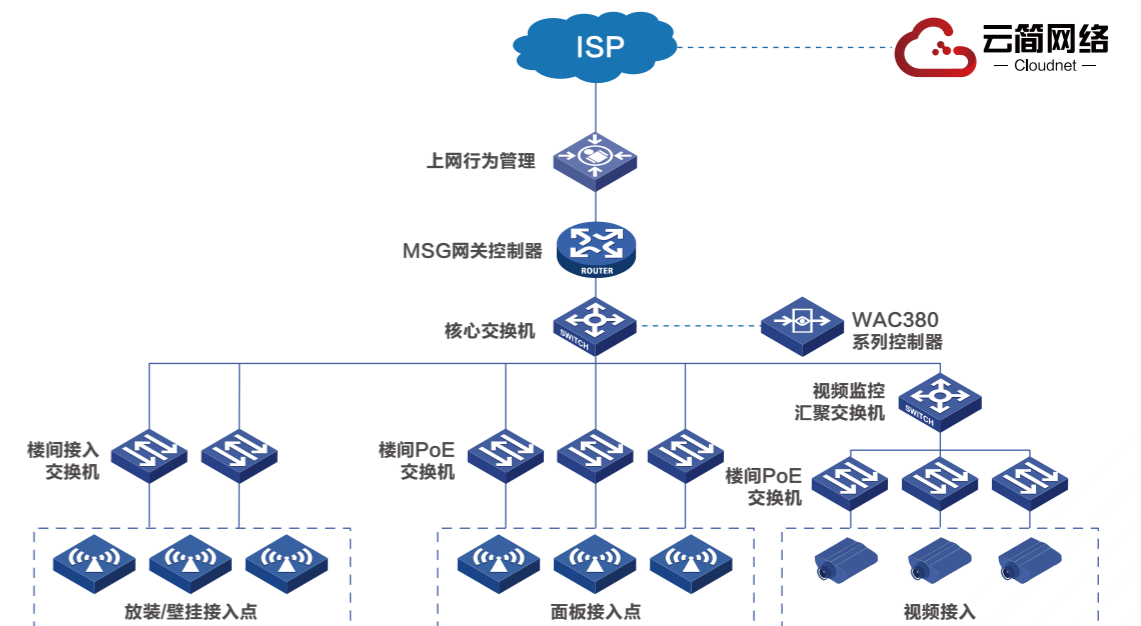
ISP

云简网络
— Cloudnet —

上网行为管理

MSG网关控制器

ROUTER

核心交换机

SWITCH

WAC380
系列控制器

视频监控
汇聚交换机

SWITCH

楼间接入
交换机

楼间PoE
交换机

楼间PoE
交换机

放装/壁挂接入点

面板接入点

视频接入